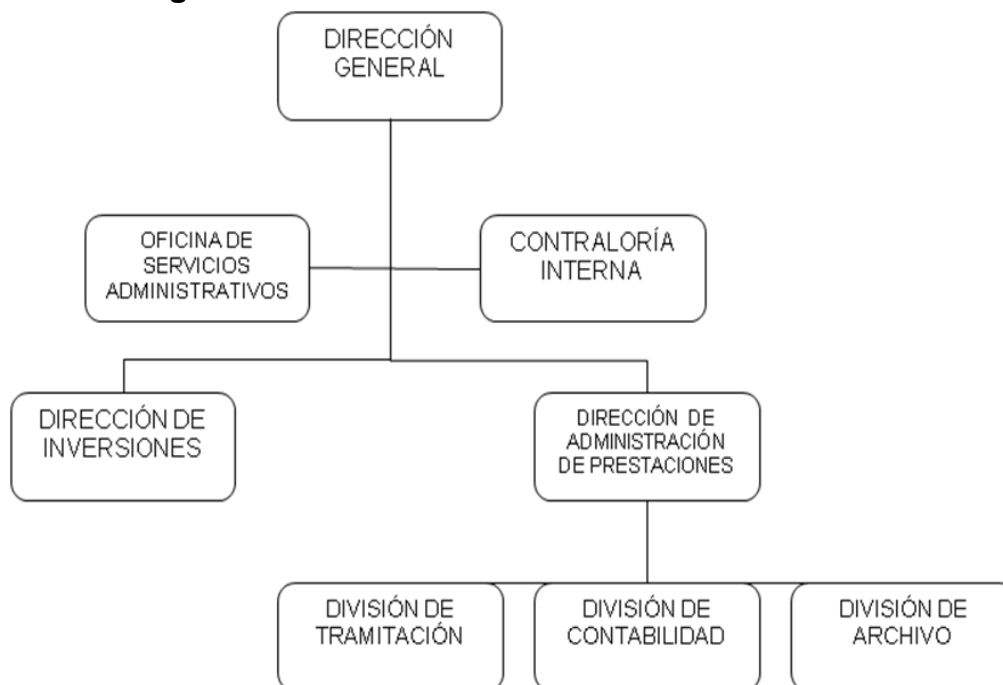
DIRECCIÓN GENERAL

OFICINA DE SERVICIOS ADMINISTRATIVOS

CONTRALORÍA INTERNA

DIRECCIÓN DE INVERSIONES

DIRECCIÓN DE ADMINISTRACIÓN DE PRESTACIONES

DIVISIÓN DE TRAMITACIÓN

DIVISIÓN DE CONTABILIDAD

DIVISIÓN DE ARCHIVO